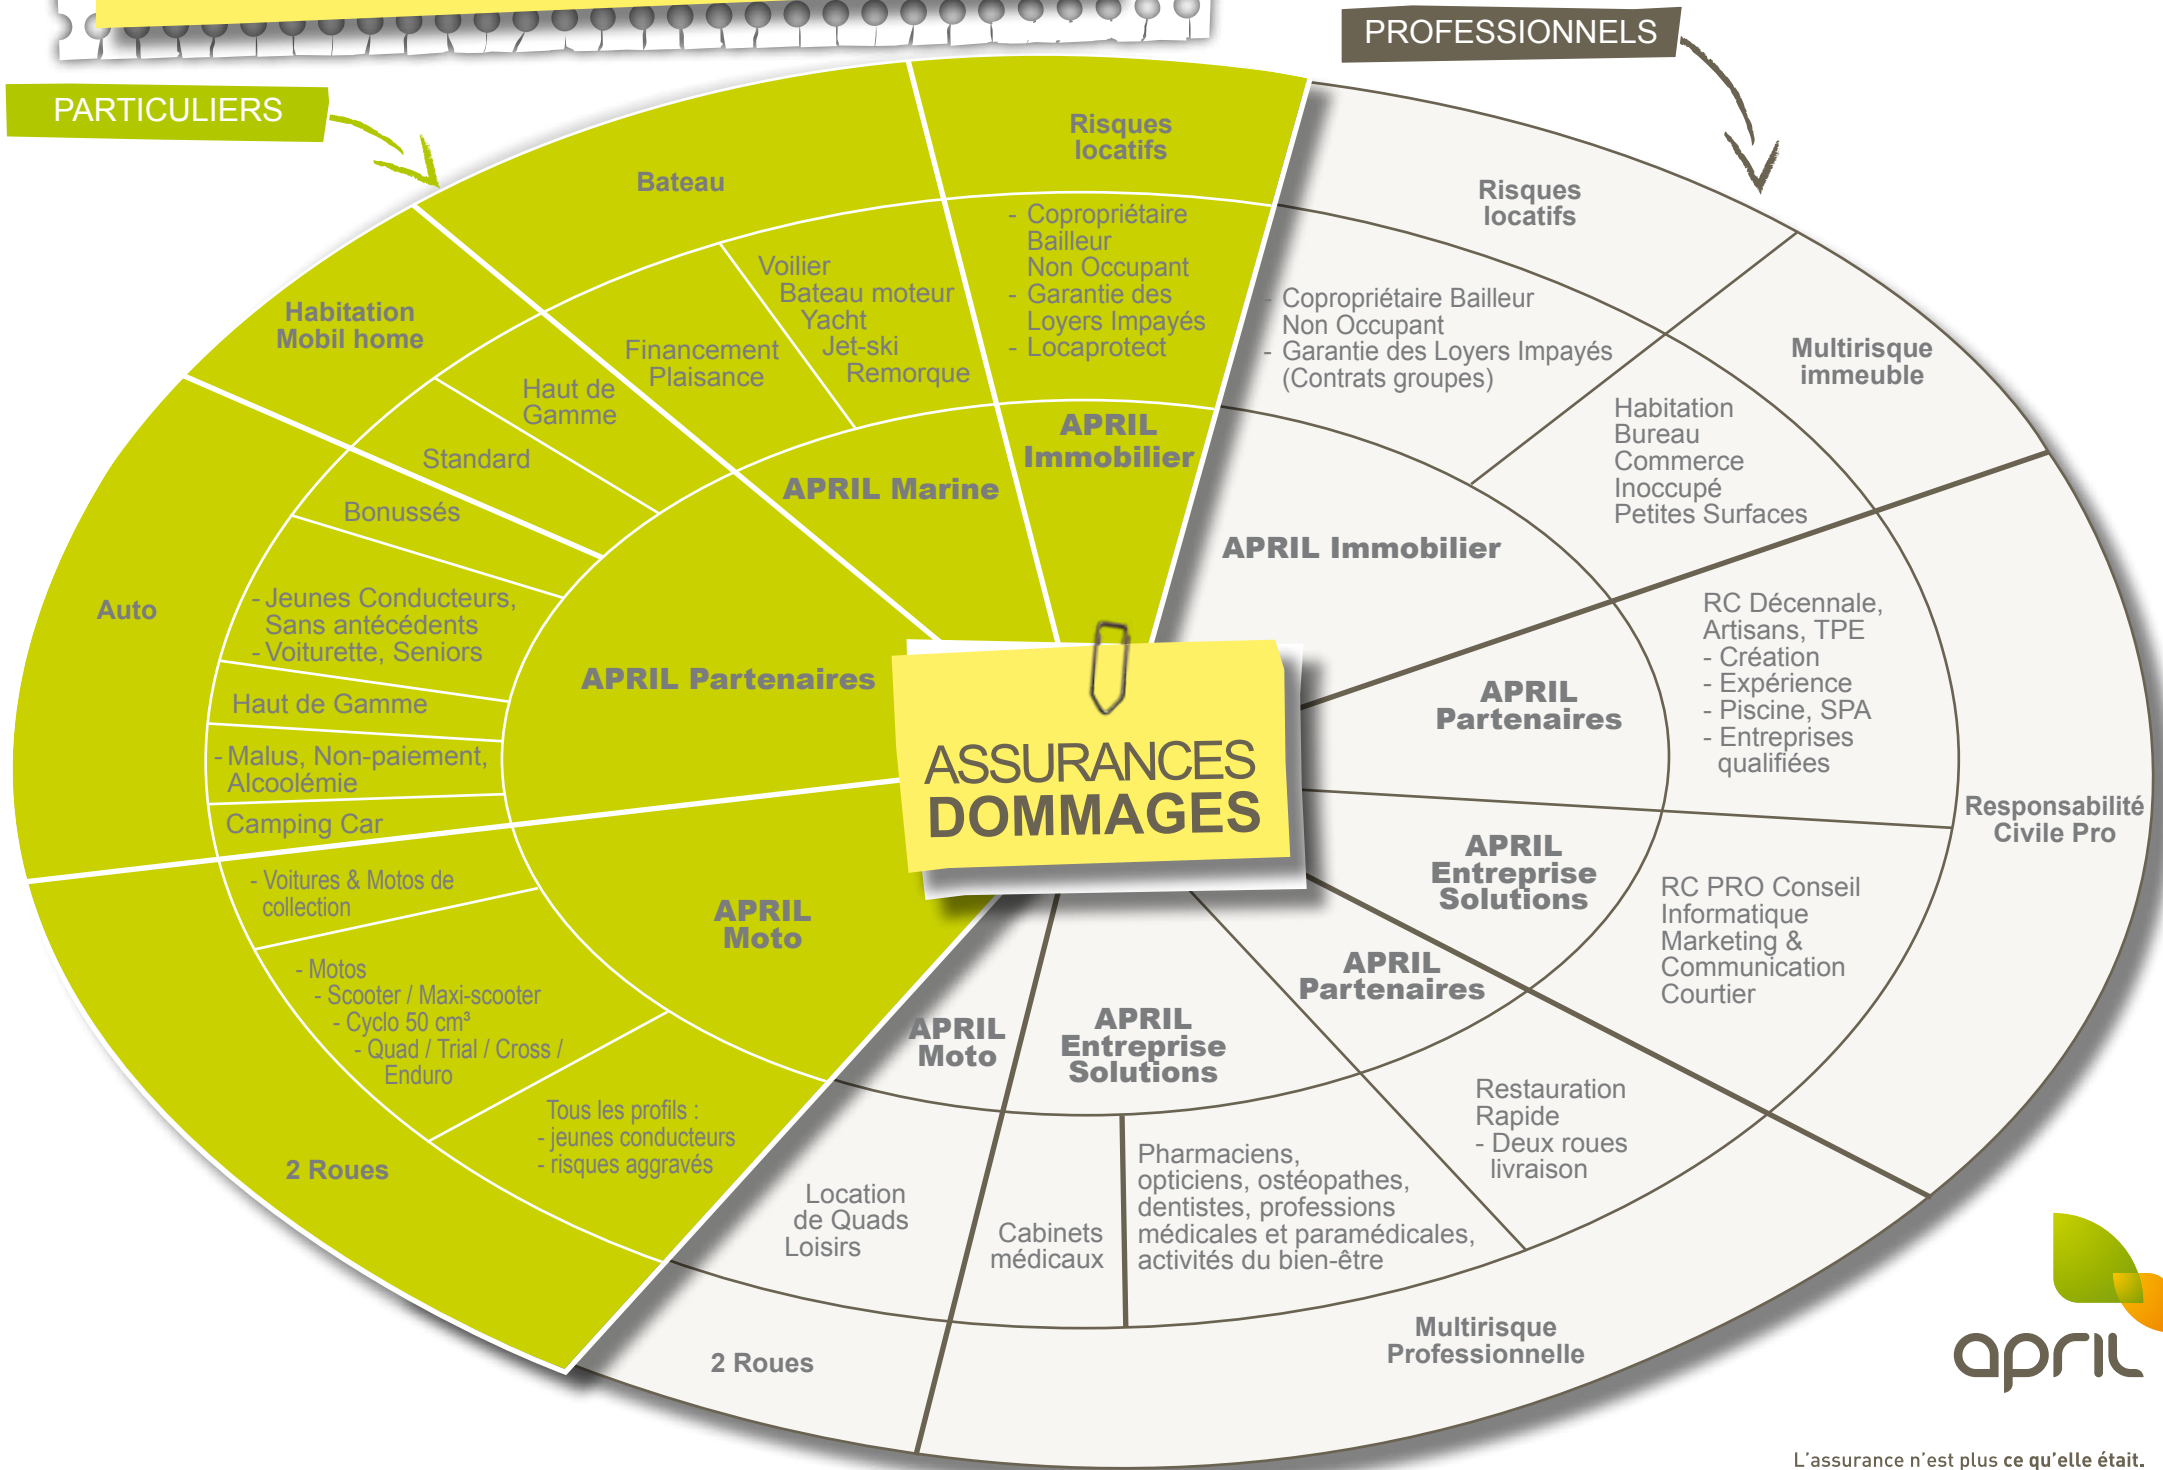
PARTICULIERS

PROFESSIONNELS

Bateau

Risques locatifs

Habitation Mobil home

Voilier
Bateau moteur
Yacht
Jet-ski
Remorque

Financement Plaisance

- Copropriétaire Bailleur Non Occupant
- Garantie des Loyers Impayés
- Locaprotect

Haut de Gamme

Standard

APRIL Immobilier

APRIL Marine

Bonussés

Auto

- Jeunes Conducteurs, Sans antécédents
- Voiturette, Seniors

APRIL Partenaires

Haut de Gamme

- Malus, Non-paiement, Alcoolémie

Camping Car

- Voitures & Motos de collection

APRIL Moto

- Motos
- Scooter / Maxi-scooter
- Cyclo 50 cm³
- Quad / Trial / Cross / Enduro

Tous les profils :
- jeunes conducteurs
- risques aggravés

2 Roues

ASSURANCES DOMMAGES

Risques locatifs

- Copropriétaire Bailleur Non Occupant
- Garantie des Loyers Impayés (Contrats groupes)

Multirisque immeuble

Habitation
Bureau
Commerce
Inoccupé
Petites Surfaces

APRIL Immobilier

RC Décennale, Artisans, TPE
- Création
- Expérience
- Piscine, SPA
- Entreprises qualifiées

APRIL Partenaires

Responsabilité Civile Pro

APRIL Entreprise Solutions

RC PRO Conseil
Informatique
Marketing & Communication
Courtier

APRIL Partenaires

APRIL Moto

APRIL Entreprise Solutions

Restauration Rapide
- Deux roues livraison

Location de Quads Loisirs

Cabinets médicaux

Pharmaciens, opticiens, ostéopathes, dentistes, professions médicales et paramédicales, activités du bien-être

2 Roues

Multirisque Professionnelle

april

L'assurance n'est plus ce qu'elle était.